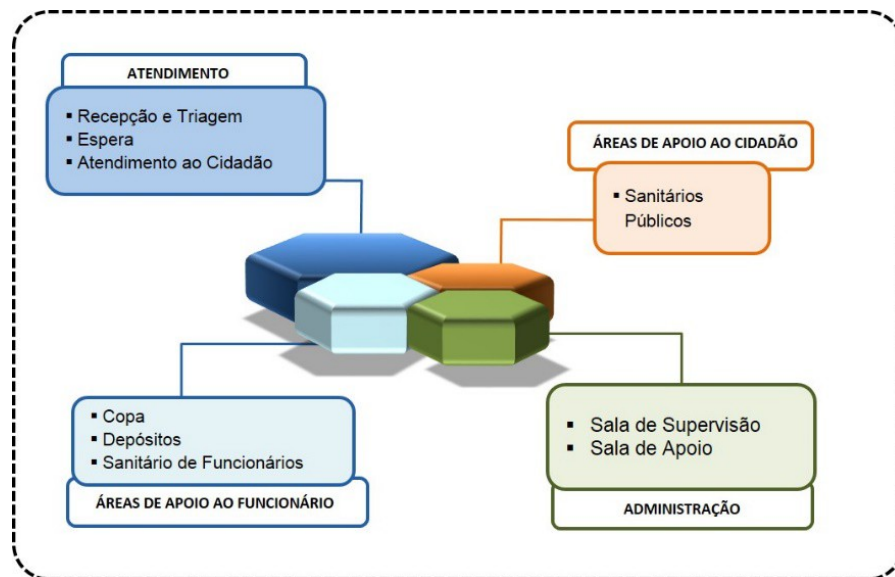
ATENDIMENTO

- Recepção e Triagem
- Espera
- Atendimento ao Cidadão

ÁREAS DE APOIO AO CIDADÃO

- Sanitários Públicos

- Copa
- Depósitos
- Sanitário de Funcionários

ÁREAS DE APOIO AO FUNCIONÁRIO

- Sala de Supervisão
- Sala de Apoio

ADMINISTRAÇÃO